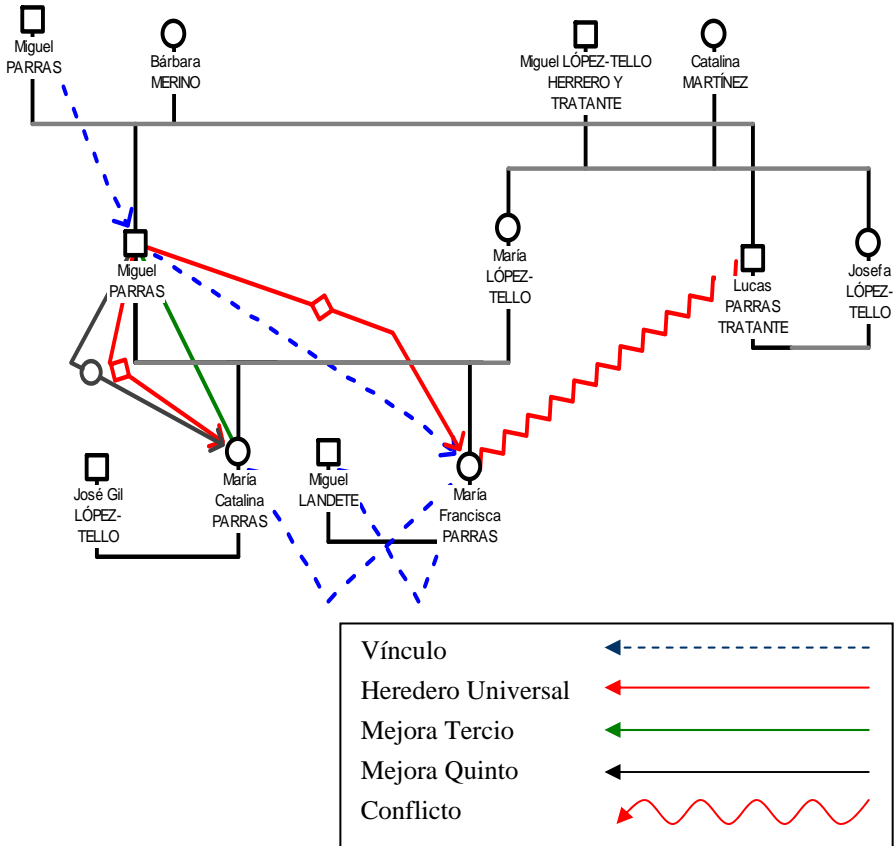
Miguel PARRAS

Bárbara MERINO

Miguel LÓPEZ-TELLO HERRERO Y TRATANTE

Catalina MARTÍNEZ

Miguel PARRAS

María LÓPEZ-TELLO

Lucas PARRAS TRATANTE

Josefa LÓPEZ-TELLO

José Gil LÓPEZ-TELLO

María Catalina PARRAS

Miguel LANDETE

María Francisca PARRAS

Vínculo
Heredero Universal
Mejora Tercio
Mejora Quinto
Conflicto